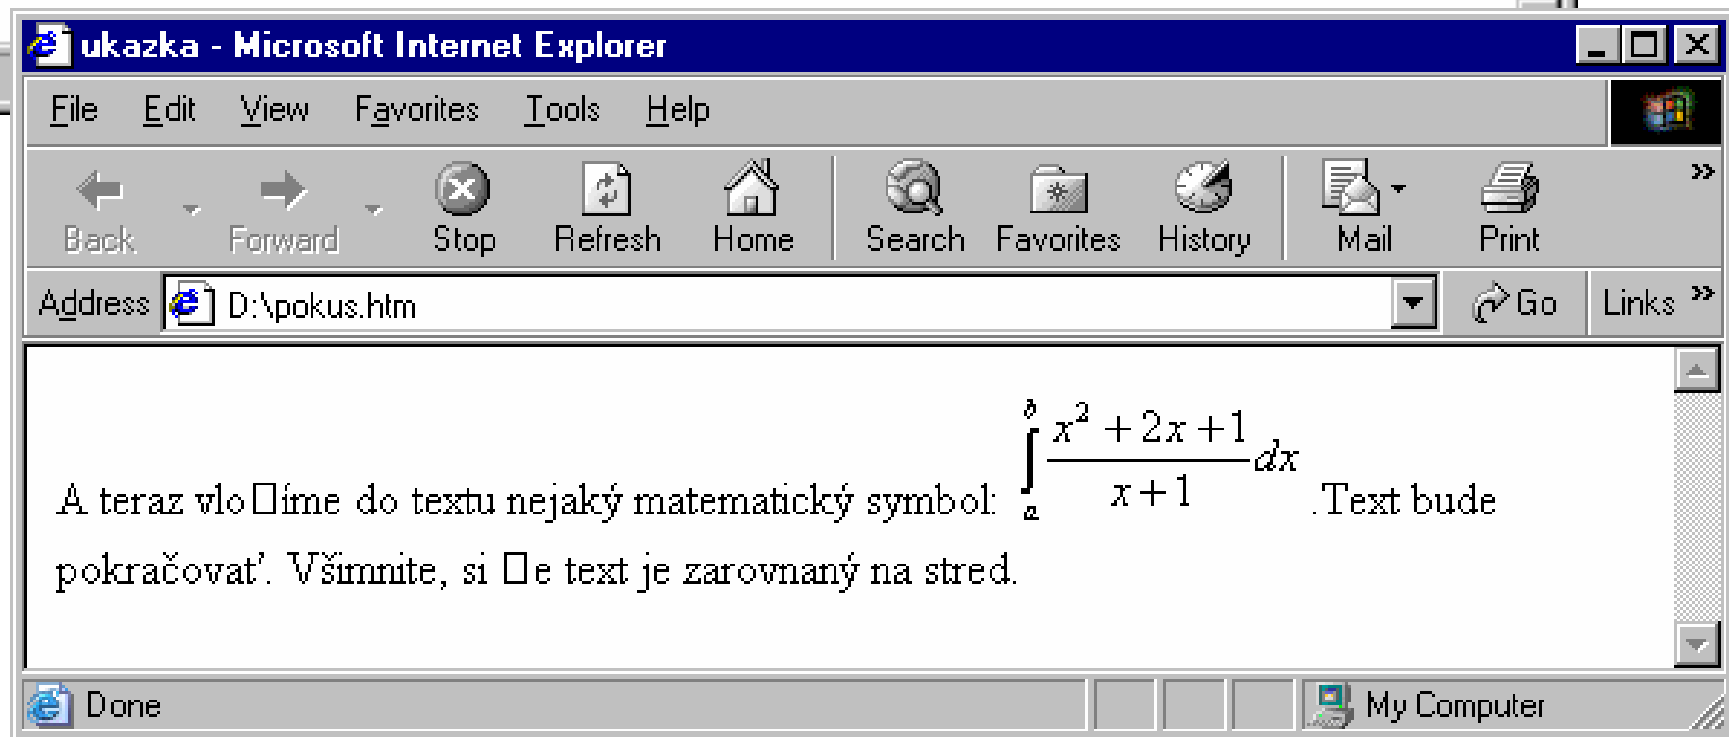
ukazka - Microsoft Internet Explorer

File Edit View Favorites Tools Help

Back Forward Stop Refresh Home Search Favorites History Mail Print »

Address D:\pokus.htm Go Links »

A teraz vlo□íme do textu nejaký matematický symbol: $\int_a^b \frac{x^2+2x+1}{x+1}dx$ .Text bude pokračovať. Všimnite, si □e text je zarovnaný na stred.

Done My Computer